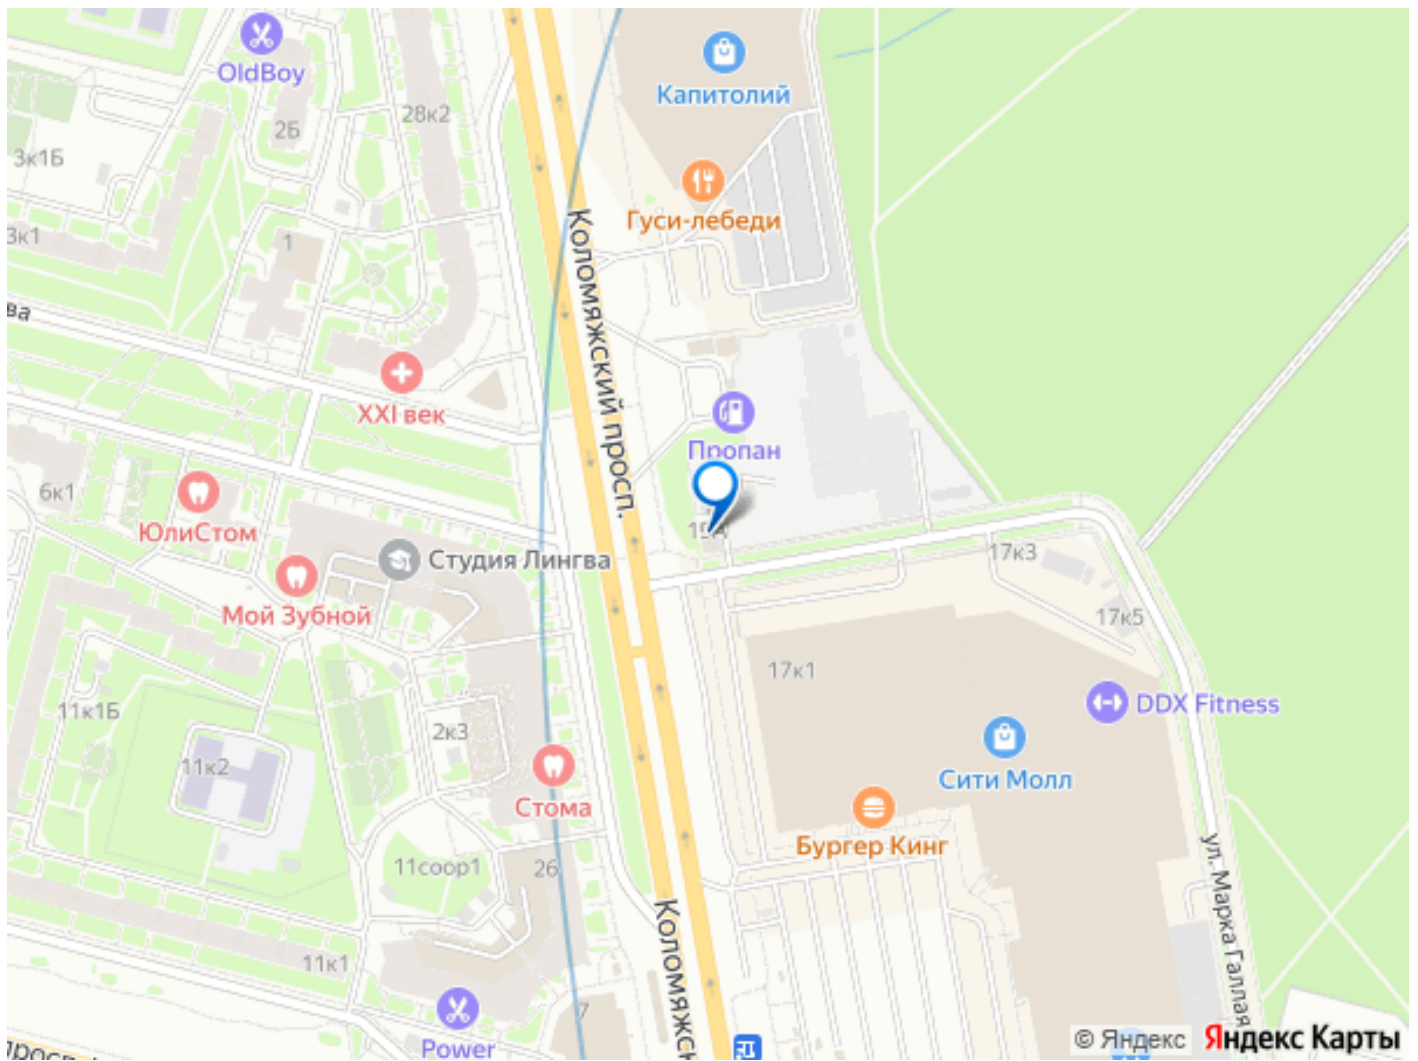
OldBoy
Капитолий
28к2
2Б
3к1Б
Гуси-лебеди
3к1
1
Коломяжский просп.
ва
XXI век
Пропан
6к1
ЮлиСтом
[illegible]А
Студия Лингва
17к3
Мой Зубной
17к5
17к1
DDX Fitness
11к1Б
2к3
11к2
Сити Молл
Стома
Бургер Кинг
11соор1
26
ул. Марка Галлая
11к1
7
Коломяжск
Power
просп
© Яндекс
Яндекс Карты